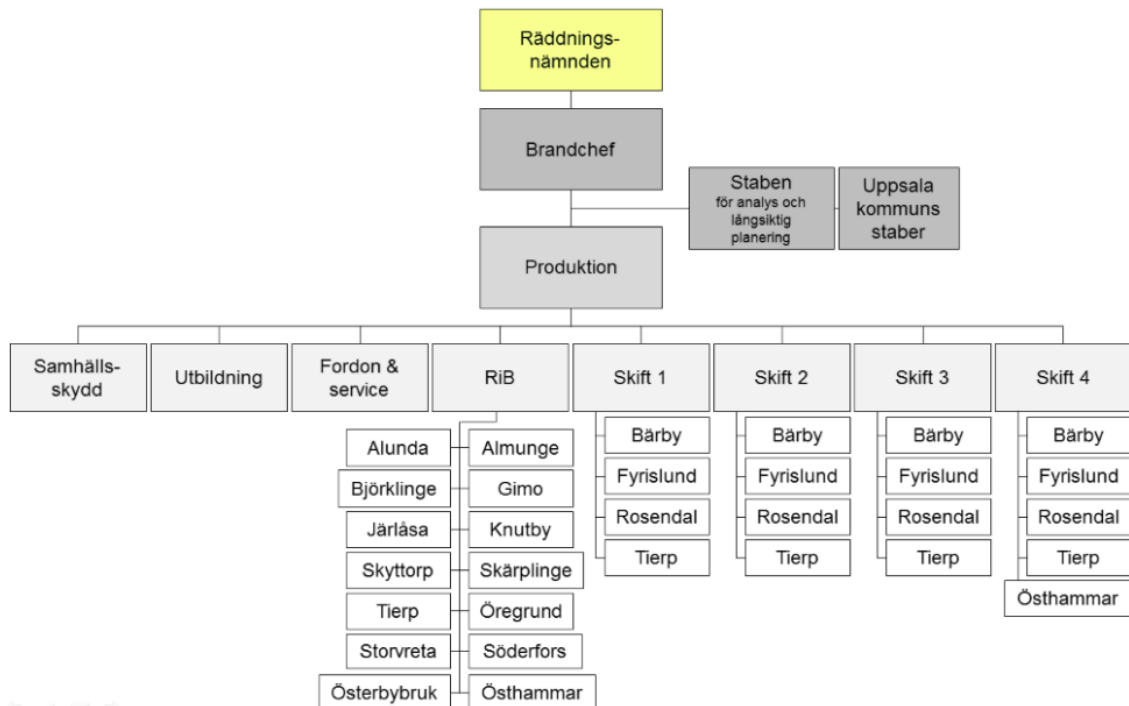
Räddningsnämnden

Brandchef

Staben
för analys och långsiktig planering

Uppsala kommuns staber

Produktion

Samhällsskydd

Utbildning

Fordon & service

RiB

Alunda
Almunge
Björklinge
Gimo
Järlåsa
Knutby
Skyttorp
Skärplinge
Tierp
Öregrund
Storvreta
Söderfors
Österbybruk
Östhammar

Skift 1

Bärby
Fyrislund
Rosendal
Tierp

Skift 2

Bärby
Fyrislund
Rosendal
Tierp

Skift 3

Bärby
Fyrislund
Rosendal
Tierp

Skift 4

Bärby
Fyrislund
Rosendal
Tierp
Östhammar